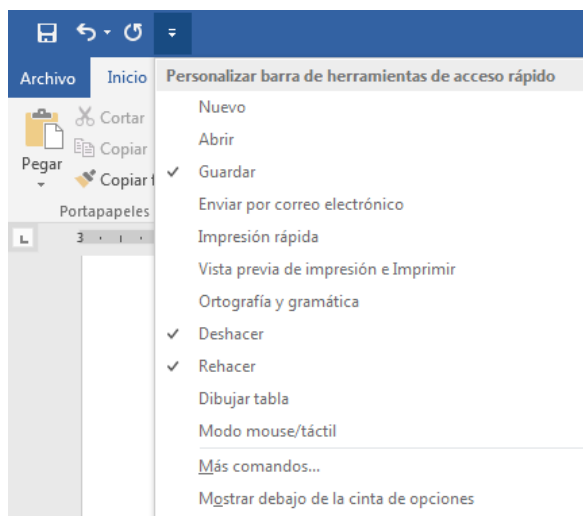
Archivo
Inicio
Cortar
Copiar
Pegar
Copiar f
Portapapeles
3

Personalizar barra de herramientas de acceso rápido
Nuevo
Abrir
✓ Guardar
Enviar por correo electrónico
Impresión rápida
Vista previa de impresión e Imprimir
Ortografía y gramática
✓ Deshacer
✓ Rehacer
Dibujar tabla
Modo mouse/táctil
Más comandos...
Mostrar debajo de la cinta de opciones